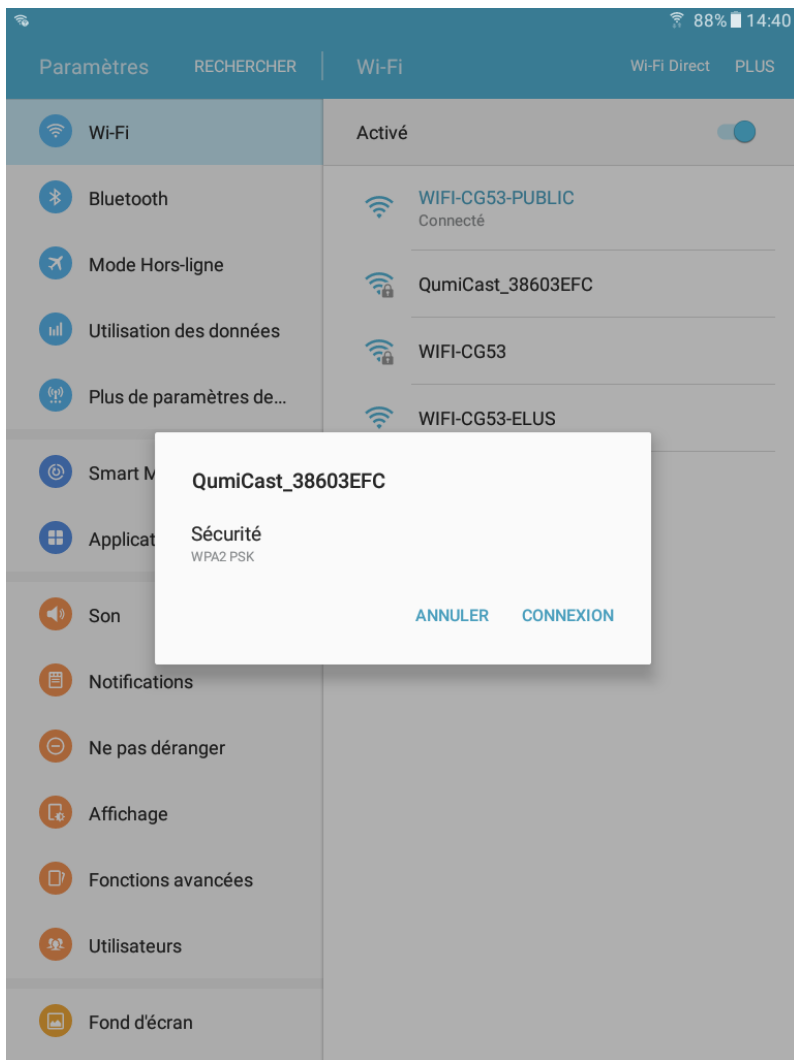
88% 14:40

Paramètres RECHERCHER

Wi-Fi

Wi-Fi Direct PLUS

Wi-Fi

Bluetooth

Mode Hors-ligne

Utilisation des données

Plus de paramètres de...

Smart M

Applicat

Son

Notifications

Ne pas déranger

Affichage

Fonctions avancées

Utilisateurs

Fond d'écran

Activé

WIFI-CG53-PUBLIC
Connecté

QumiCast_38603EFC

WIFI-CG53

WIFI-CG53-ELUS

QumiCast_38603EFC

Sécurité
WPA2 PSK

ANNULER CONNEXION